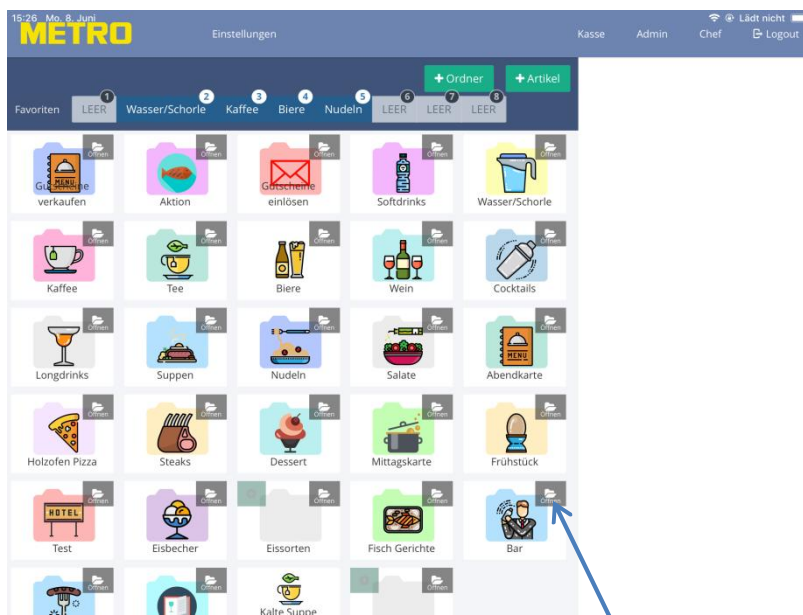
15:26 Mo. 8. Juni
METRO
Einstellungen
Kasse
Admin
Chef
Logout
Lädt nicht

+ Ordner
+ Artikel

Favoriten
1 LEER
2 Wasser/Schorle
3 Kaffee
4 Biere
5 Nudeln
6 LEER
7 LEER
8 LEER

Öffnen
Gutscheine verkaufen
Öffnen
Aktion
Öffnen
Gutscheine einlösen
Öffnen
Softdrinks
Öffnen
Wasser/Schorle

Öffnen
Kaffee
Öffnen
Tee
Öffnen
Biere
Öffnen
Wein
Öffnen
Cocktails

Öffnen
Longdrinks
Öffnen
Suppen
Öffnen
Nudeln
Öffnen
Salate
Öffnen
Abendkarte

Öffnen
Holzofen Pizza
Öffnen
Steaks
Öffnen
Dessert
Öffnen
Mittagskarte
Öffnen
Frühstück

Öffnen
HOTEL
Test
Öffnen
Eisbecher
Öffnen
Eissorten
Öffnen
Fisch Gerichte
Öffnen
Bar

Öffnen
Öffnen
Kalte Suppe
Öffnen